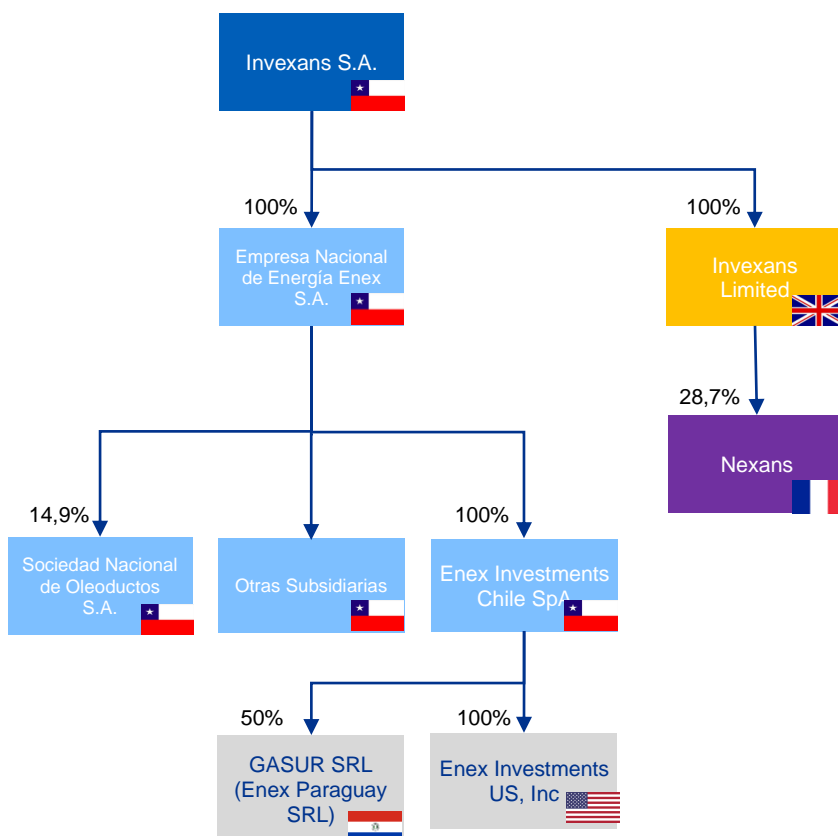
Invexans S.A.

100%

Empresa Nacional de Energía Enex S.A.

100%

Invexans Limited

28,7%

Nexans

14,9%

Sociedad Nacional de Oleoductos S.A.

Otras Subsidiarias

100%

Enex Investments Chile SpA

50%

GASUR SRL (Enex Paraguay SRL)

100%

Enex Investments US, Inc